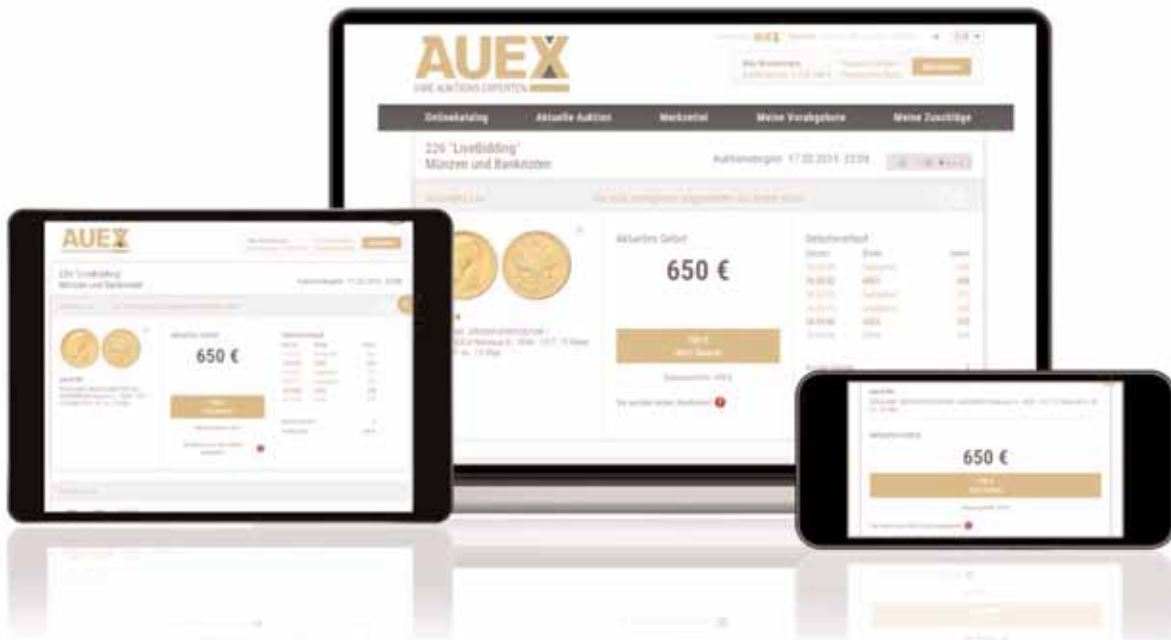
AUEX
EURE AUKTIONS EXPERTEN

Onlinekatalog | Aktuelle Auktion | Merkzettel | Meine Vorgebote | Meine Zuschläge

226 "LiveBidding"
Münzen und Banknoten

Auktionsbeginn: 17.03.2015 13:59

Aktuelles Gebot

650 €

Gebotsverlauf

Datum | Bieter

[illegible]

AUEX

226 "LiveBidding"
Münzen und Banknoten

Aktuelles Gebot

650 €

Gebotsverlauf

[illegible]

650 €

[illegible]